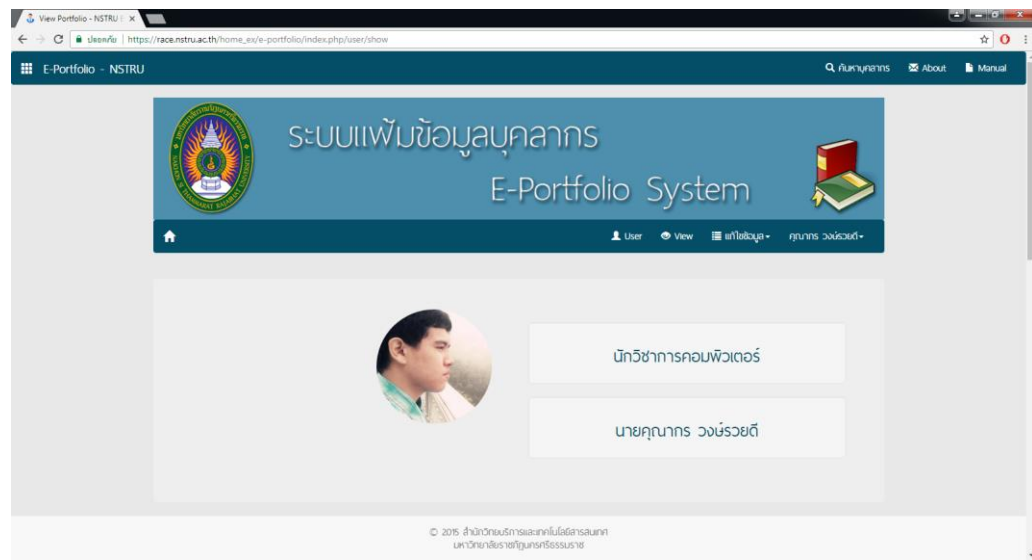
View Portfolio - NSTRU ×

ปลอดภัย | https://race.nstru.ac.th/home_ex/e-portfolio/index.php/user/show

E-Portfolio - NSTRU

ค้นหาบุคลากร About Manual

ระบบแฟ้มข้อมูลบุคลากร
E-Portfolio System

User View แก้ไขข้อมูล คุณากร วงษ์รวยดี

นักวิชาการคอมพิวเตอร์

นายคุณากร วงษ์รวยดี

© 2015 สำนักวิทยบริการและเทคโนโลยีสารสนเทศ
มหาวิทยาลัยราชภัฏนครศรีธรรมราช